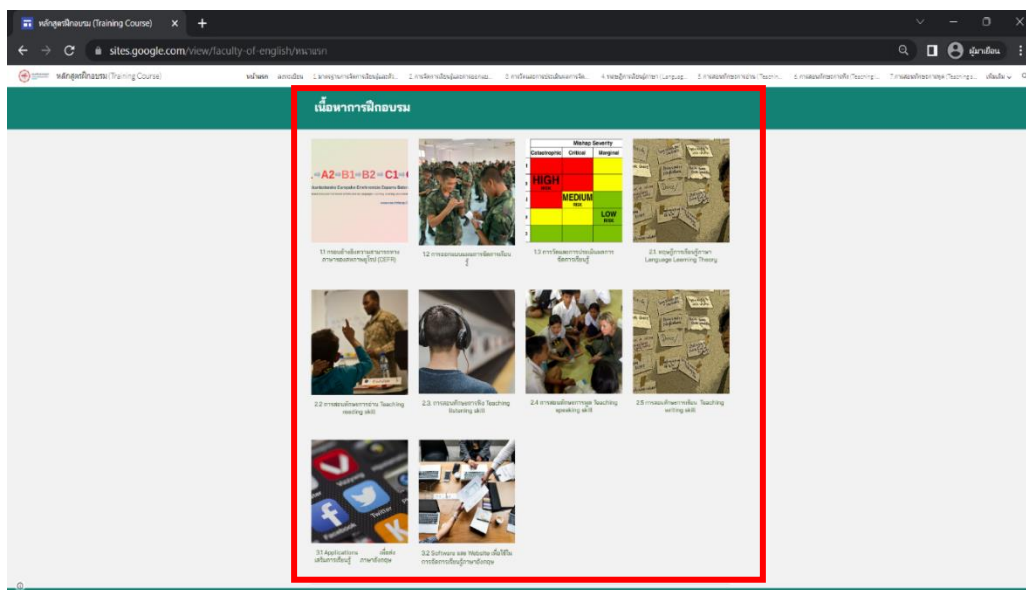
หลักสูตรฝึกอบรม (Training Course) ×

sites.google.com/view/faculty-of-english/หน้าแรก

ผู้มาเยือน

หลักสูตรฝึกอบรม (Training Course)

หน้าแรก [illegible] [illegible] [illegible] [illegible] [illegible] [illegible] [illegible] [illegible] เพิ่มเติม

เนื้อหาการฝึกอบรม

A2 B1 B2 C1

Mishap Severity
Catastrophic Critical Marginal
HIGH
MEDIUM
LOW

1.1 กรอบอ้างอิงความสามารถทางภาษาของสหภาพยุโรป (CEFR)

1.2 การออกแบบแผนการจัดการเรียนรู้

1.3 การวัดและการประเมินผลการจัดการเรียนรู้

2.1 ทฤษฎีการเรียนรู้ภาษา Language Learning Theory

2.2 การสอนทักษะการอ่าน Teaching reading skill

2.3 การสอนทักษะการฟัง Teaching listening skill

2.4 การสอนทักษะการพูด Teaching speaking skill

2.5 การสอนทักษะการเขียน Teaching writing skill

3.1 Applications เพื่อส่งเสริมการเรียนรู้ ภาษาอังกฤษ

3.2 Software และ Website เพื่อใช้ในการจัดการเรียนรู้ภาษาอังกฤษ